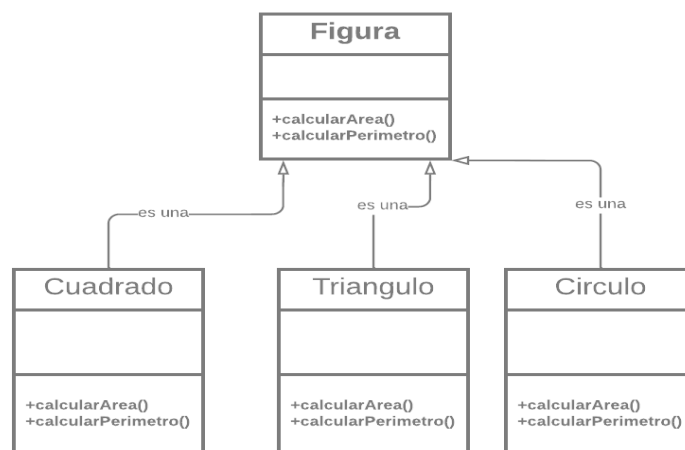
Figura

+calcularArea()
+calcularPerimetro()

es una

es una

es una

Cuadrado

+calcularArea()
+calcularPerimetro()

Triangulo

+calcularArea()
+calcularPerimetro()

Circulo

+calcularArea()
+calcularPerimetro()